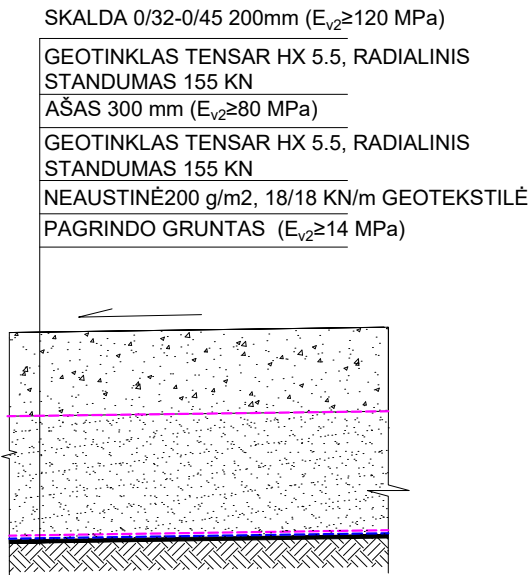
SKALDA 0/32-0/45 200mm ($E_{v2}$≥120 MPa)

GEOTINKLAS TENSAR HX 5.5, RADIALINIS STANDUMAS 155 KN

AŠAS 300 mm ($E_{v2}$≥80 MPa)

GEOTINKLAS TENSAR HX 5.5, RADIALINIS STANDUMAS 155 KN

NEAUSTINĖ200 g/m2, 18/18 KN/m GEOTEKSTILĖ

PAGRINDO GRUNTAS ($E_{v2}$≥14 MPa)